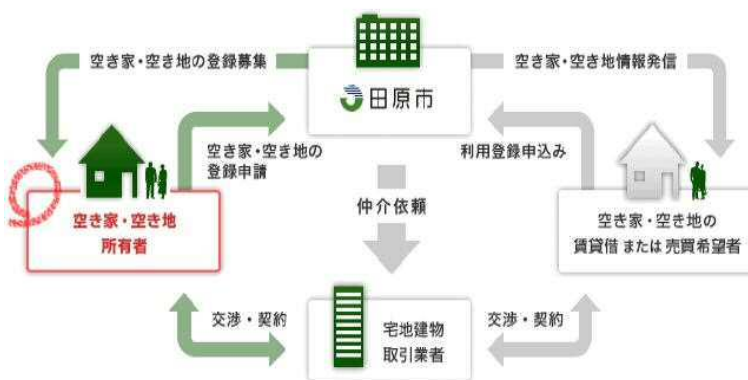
空き家・空き地の登録募集

田原市

空き家・空き地情報発信

空き家・空き地の登録申請

利用登録申込み

空き家・空き地所有者

仲介依頼

空き家・空き地の賃貸借 または 売買希望者

交渉・契約

宅地建物取引業者

交渉・契約